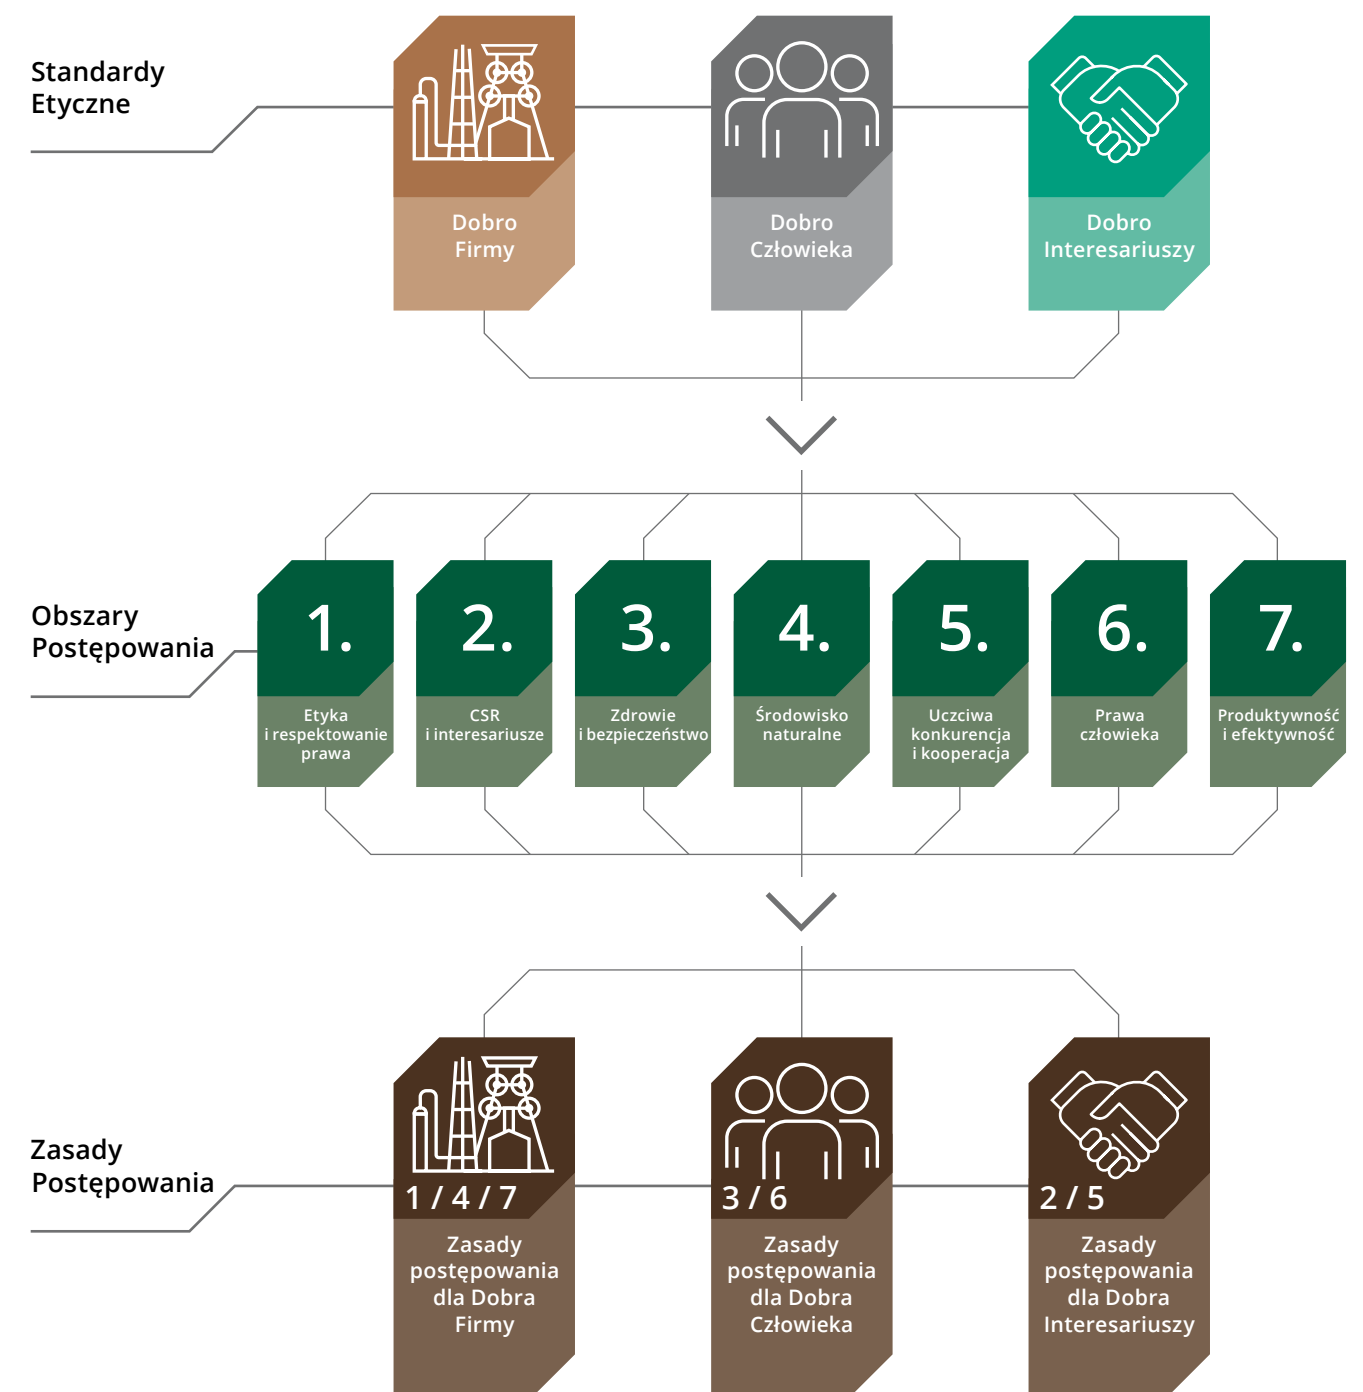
Standardy Etyczne

Dobro Firmy

Dobro Człowieka

Dobro Interesariuszy

Obszary Postępowania

1.
Etyka i respektowanie prawa

2.
CSR i interesariusze

3.
Zdrowie i bezpieczeństwo

4.
Środowisko naturalne

5.
Uczciwa konkurencja i kooperacja

6.
Prawa człowieka

7.
Produktywność i efektywność

Zasady Postępowania

1 / 4 / 7
Zasady postępowania dla Dobra Firmy

3 / 6
Zasady postępowania dla Dobra Człowieka

2 / 5
Zasady postępowania dla Dobra Interesariuszy